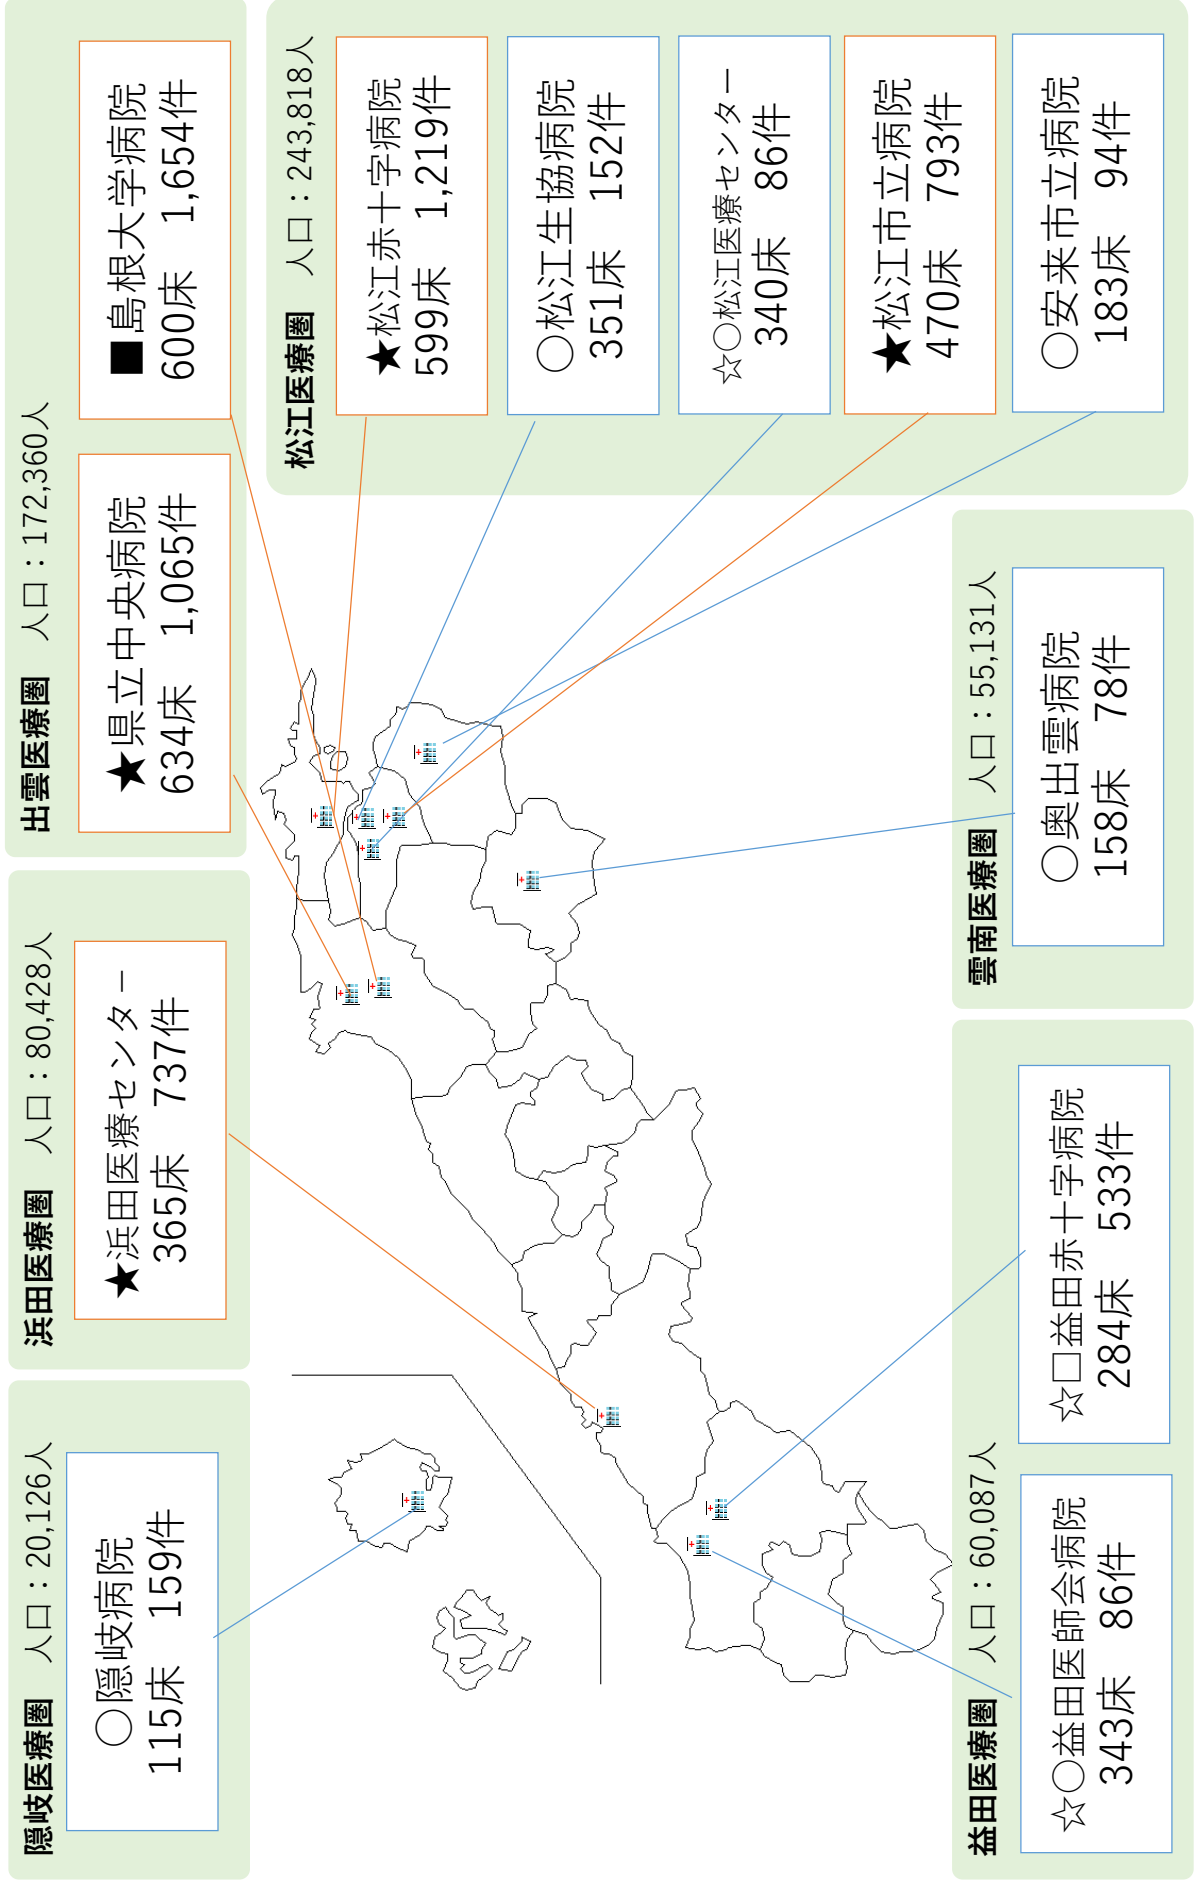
出雲医療圏　人口：172,360人

■島根大学病院
600床　1,654件

★県立中央病院
634床　1,065件

松江医療圏　人口：243,818人

★松江赤十字病院
599床　1,219件

○松江生協病院
351床　152件

☆○松江医療センター
340床　86件

★松江市立病院
470床　793件

○安来市立病院
183床　94件

雲南医療圏　人口：55,131人

○奥出雲病院
158床　78件

浜田医療圏　人口：80,428人

★浜田医療センター
365床　737件

隠岐医療圏　人口：20,126人

○隠岐病院
115床　159件

益田医療圏　人口：60,087人

☆□益田赤十字病院
284床　533件

☆○益田医師会病院
343床　86件